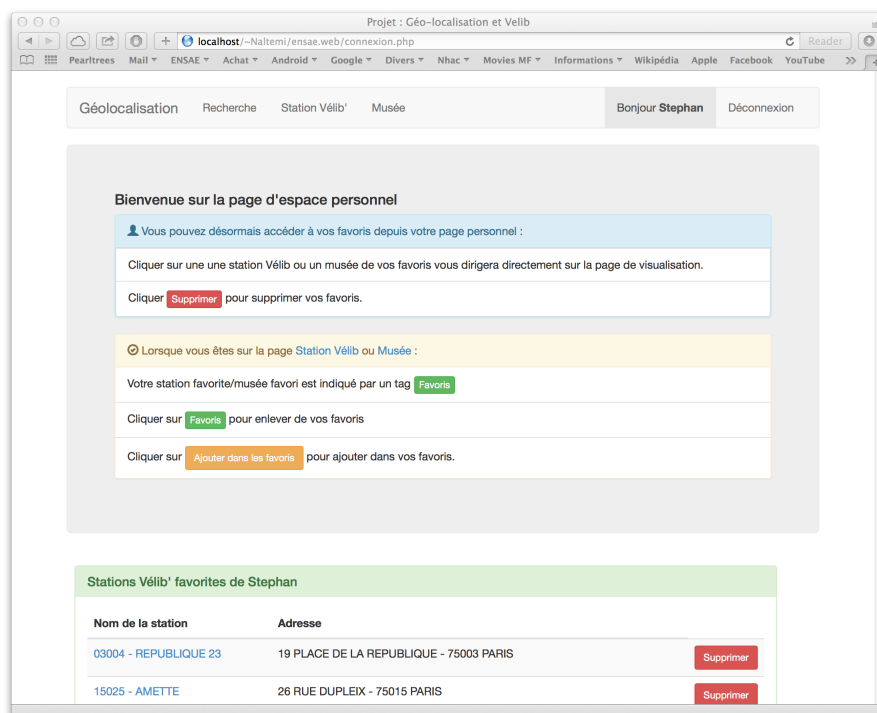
Projet : Géo-localisation et Velib

localhost/~Naltemi/ensae.web/connexion.php

Reader

Pearltrees Mail ▾ ENSAE ▾ Achat ▾ Android ▾ Google ▾ Divers ▾ Nhac ▾ Movies MF ▾ Informations ▾ Wikipédia Apple Facebook YouTube >>

Géolocalisation Recherche Station Vélib' Musée Bonjour Stephan Déconnexion

Bienvenue sur la page d'espace personnel

Vous pouvez désormais accéder à vos favoris depuis votre page personnel :

Cliquer sur une une station Vélib ou un musée de vos favoris vous dirigera directement sur la page de visualisation.

Cliquer Supprimer pour supprimer vos favoris.

Lorsque vous êtes sur la page Station Vélib ou Musée :

Votre station favorite/musée favori est indiqué par un tag Favoris

Cliquer sur Favoris pour enlever de vos favoris

Cliquer sur Ajouter dans les favoris pour ajouter dans vos favoris.

Stations Vélib' favorites de Stephan

| Nom de la station | Adresse | |
|---|---|---|
| 03004 - REPUBLIQUE 23 | 19 PLACE DE LA REPUBLIQUE - 75003 PARIS | Supprimer |
| 15025 - AMETTE | 26 RUE DUPLEIX - 75015 PARIS | Supprimer |